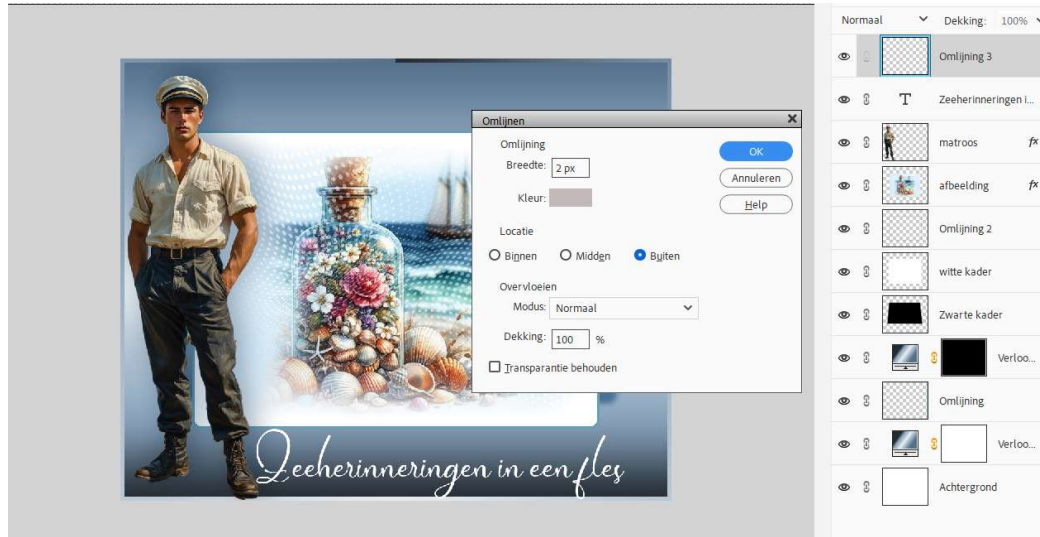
Zeeherinneringen in een fles

Omlijnen

Omlijning
Breedte: 2 px
Kleur:

Locatie
Binnen Midden Buiten

Overvloeien
Modus: Normaal
Dekking: 100 %
Transparantie behouden

OK
Annuleren
Help

Normaal
Dekking: 100%

Omlijning 3
Zeeherinneringen i...
matroos
afbeelding
Omlijning 2
witte kader
Zwarte kader
Verloo...
Omlijning
Verloo...
Achtergrond